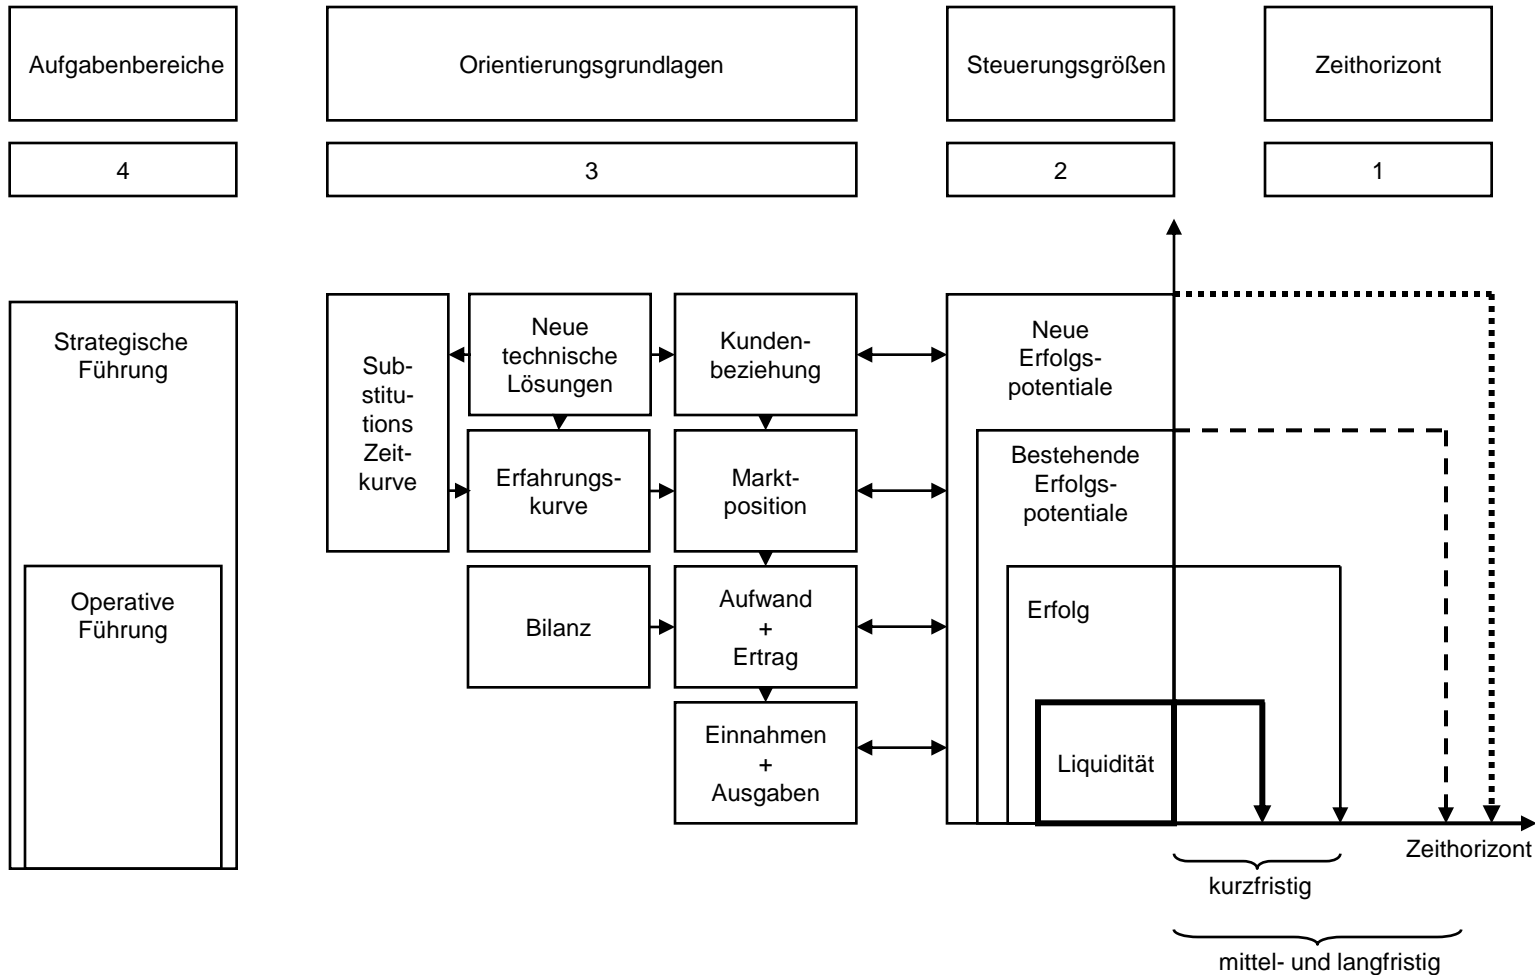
Aufgabenbereiche

Orientierungsgrundlagen

Steuerungsgrößen

Zeithorizont

4

3

2

1

Strategische Führung

Operative Führung

Substitutions Zeitkurve

Neue technische Lösungen

Kundenbeziehung

Erfahrungskurve

Marktposition

Bilanz

Aufwand + Ertrag

Einnahmen + Ausgaben

Neue Erfolgspotentiale

Bestehende Erfolgspotentiale

Erfolg

Liquidität

Zeithorizont

kurzfristig

mittel- und langfristig